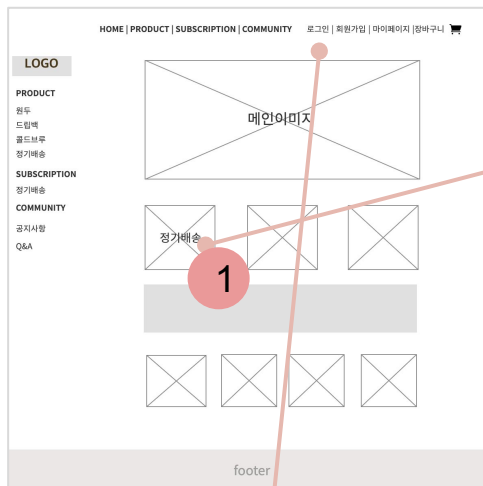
HOME | PRODUCT | SUBSCRIPTION | COMMUNITY 로그인 | 회원가입 | 마이페이지 |장바구니

LOGO

PRODUCT
원두
드립백
콜드브루
정기배송

SUBSCRIPTION
정기배송

COMMUNITY
공지사항
Q&A

메인이미지

정기배송

1

footer